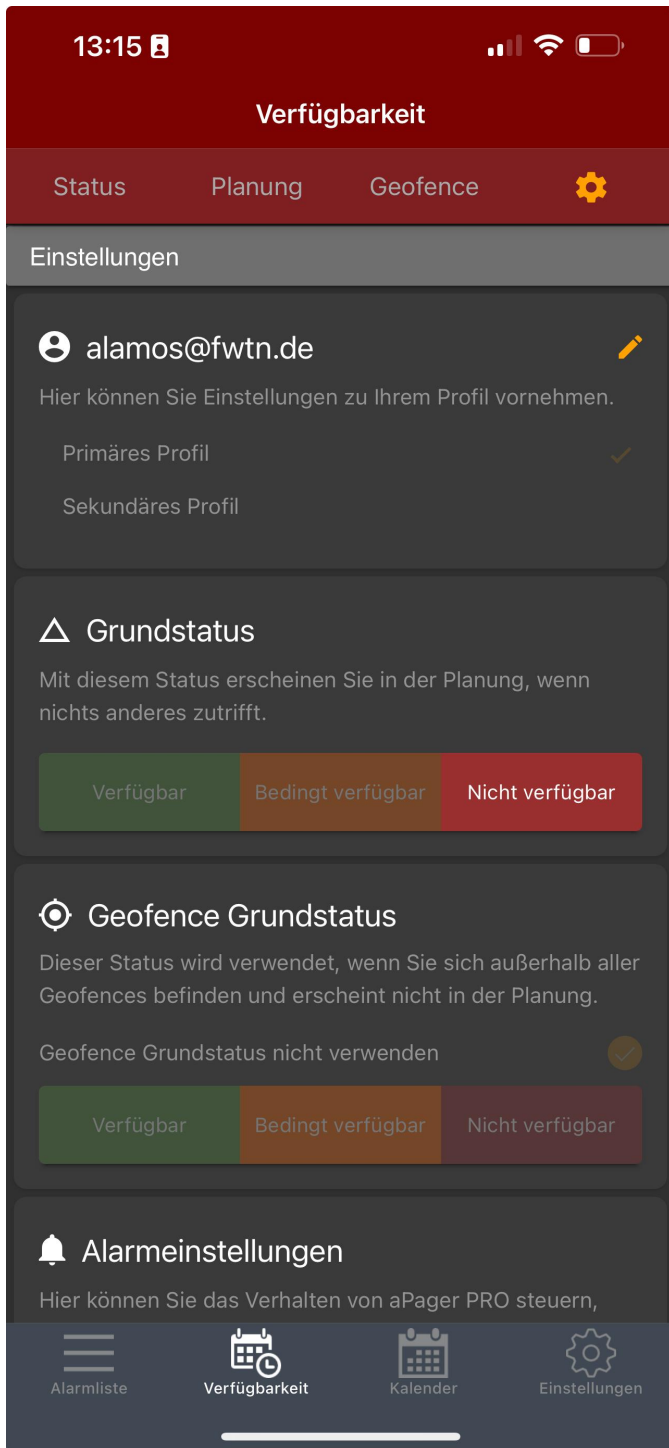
13:15

Verfügbarkeit

Status Planung Geofence

Einstellungen

alamos@fwtn.de

Hier können Sie Einstellungen zu Ihrem Profil vornehmen.

Primäres Profil

Sekundäres Profil

Grundstatus

Mit diesem Status erscheinen Sie in der Planung, wenn nichts anderes zutrifft.

| Verfügbar | Bedingt verfügbar | Nicht verfügbar |
|---|---|---|

Geofence Grundstatus

Dieser Status wird verwendet, wenn Sie sich außerhalb aller Geofences befinden und erscheint nicht in der Planung.

Geofence Grundstatus nicht verwenden

| Verfügbar | Bedingt verfügbar | Nicht verfügbar |
|---|---|---|

Alarmeinstellungen

Hier können Sie das Verhalten von aPager PRO steuern,

Alarmliste Verfügbarkeit Kalender Einstellungen